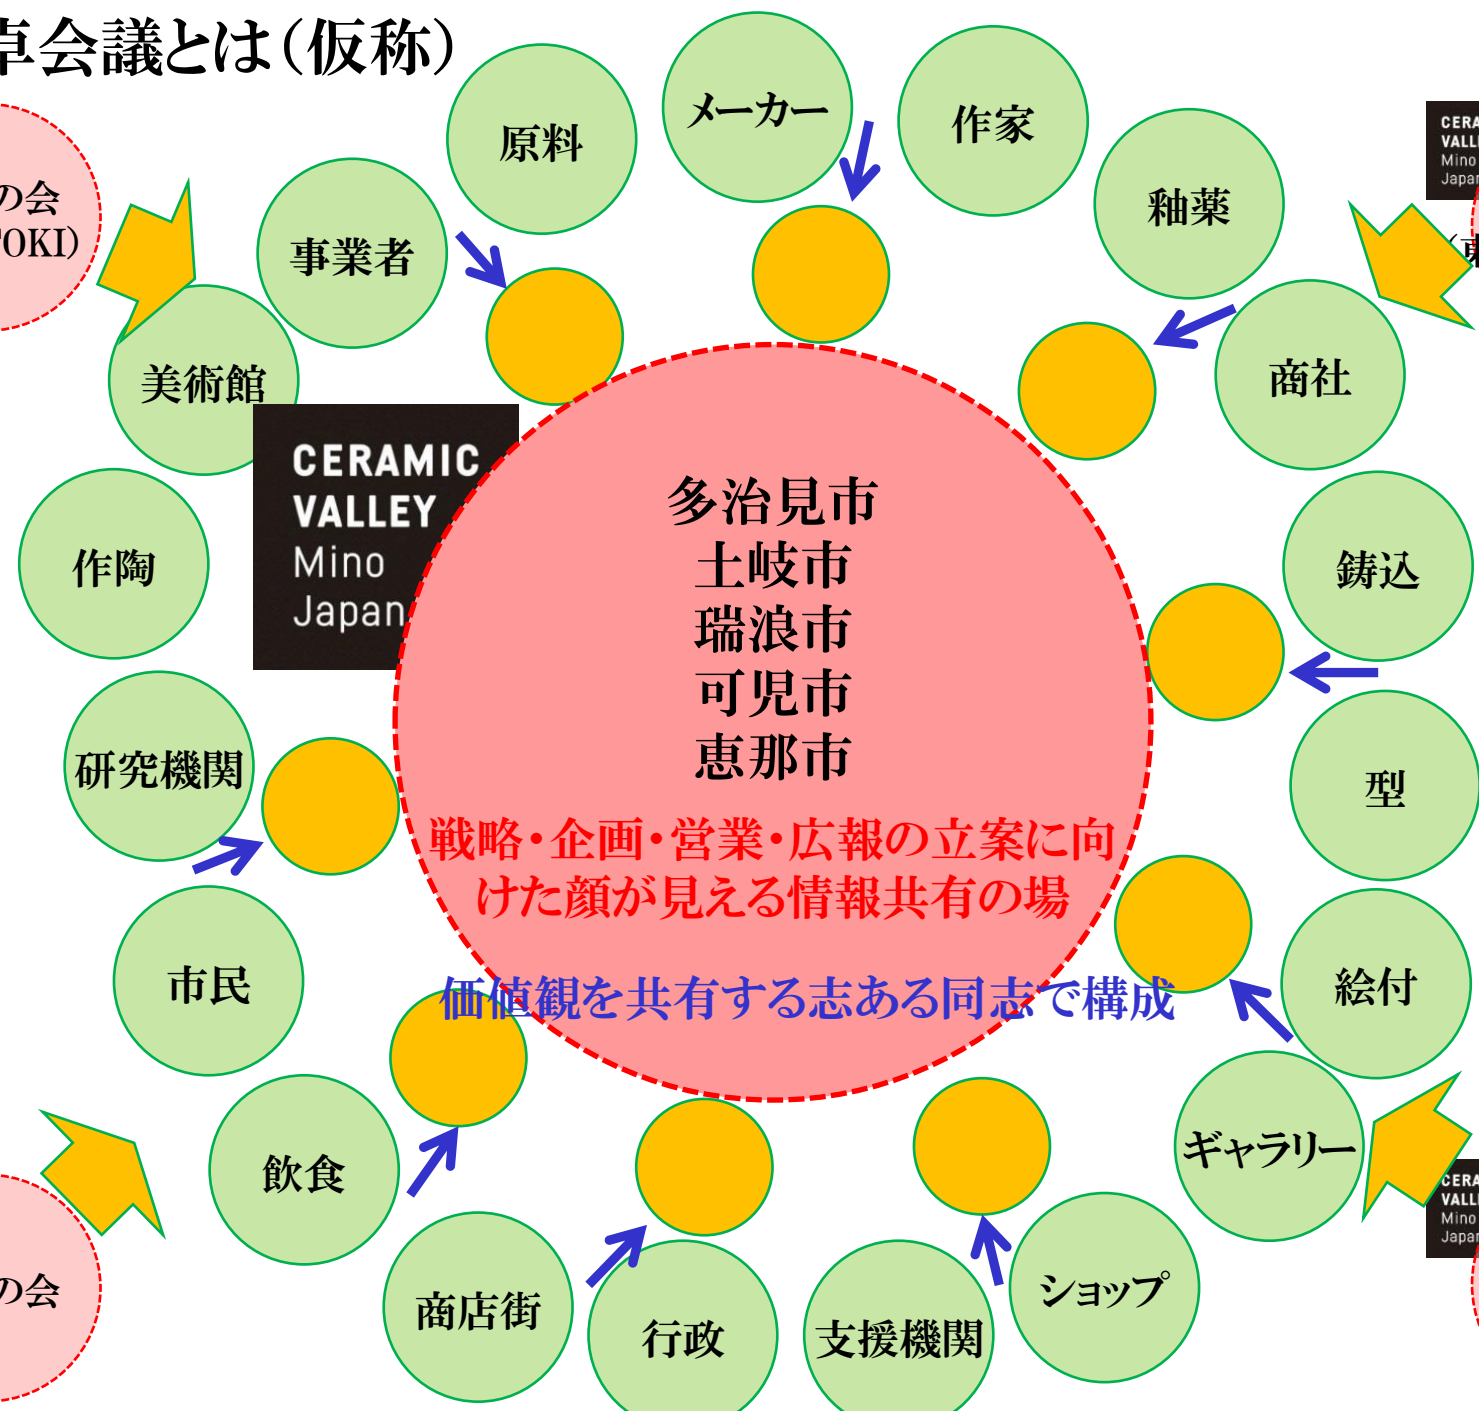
事会議とは（仮称）

の会
OKI）

原料

メーカー

作家

釉薬

事業者

美術館

商社

CERAMIC VALLEY Mino Japan

作陶

多治見市
土岐市
瑞浪市
可児市
恵那市

戦略・企画・営業・広報の立案に向けた顔が見える情報共有の場

価値観を共有する志ある同志で構成

鋳込

研究機関

型

市民

絵付

飲食

ギャラリー

の会

商店街

行政

支援機関

ショップ

CERA VALL Mino Japa

CERA VALL Mino Japa

（東